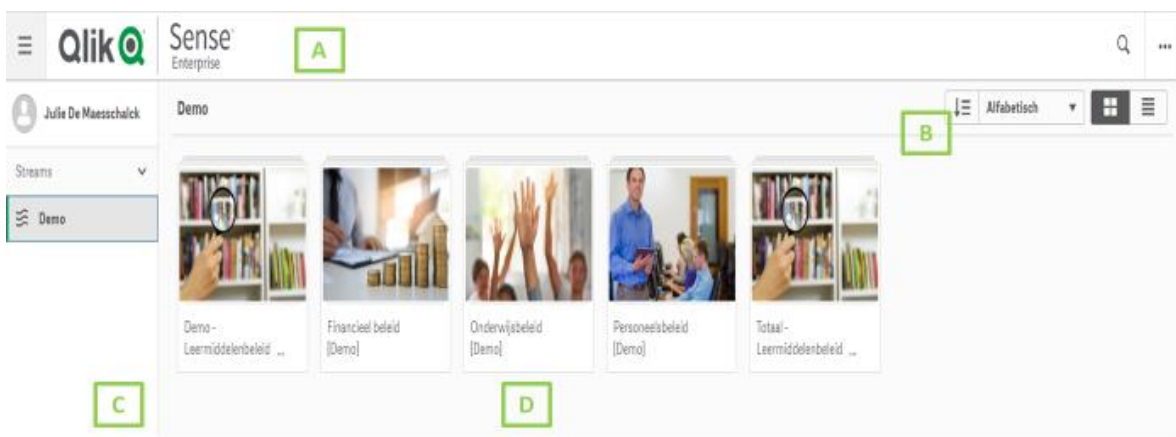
Qlik Sense Enterprise

A

Julie De Maesschalck

Demo

Alfabetisch

B

Streams

Demo

Demo - Leermiddelenbeleid ...

Financieel beleid [Demo]

Onderwijsbeleid [Demo]

Personeelsbeleid [Demo]

Totaal - Leermiddelenbeleid ...

C

D